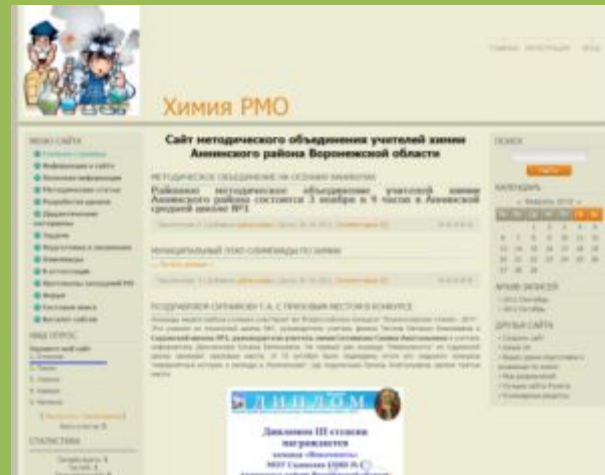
Главная Регистрация Вход

Химия РМО

МЕНЮ САЙТА

Главная страница
Информация о сайте
Полезная информация
Методические статьи
Разработки уроков
Дидактические материалы
Задачи
Подготовка к экзаменам
Олимпиады
В аттестацию
Протоколы заседаний РМО
Форум
Гостевая книга
Интернет сайты

НАШ ОПРОС

СТАТИСТИКА

Сайт методического объединения учителей химии Аннинского района Воронежской области

МЕТОДИЧЕСКОЕ ОБЪЕДИНЕНИЕ НА ОСЕННИХ КАНИКУЛАХ

Районное методическое объединение учителей химии Аннинского района состоится 3 ноября в 9 часов в Аннинской средней школе №1

МУНИЦИПАЛЬНЫЙ ЭТАП ОЛИМПИАДЫ ПО ХИМИИ

ПОЗДРАВЛЯЕМ СИРЧИКОВУ Г. А. С ПРИЗОВЫМ МЕСТОМ В КОНКУРСЕ

ДИПЛОМ

Дипломом III степени награждается

ПОИСК

КАЛЕНДАРЬ

АРХИВ ЗАПИСЕЙ

ДРУЗЬЯ САЙТА